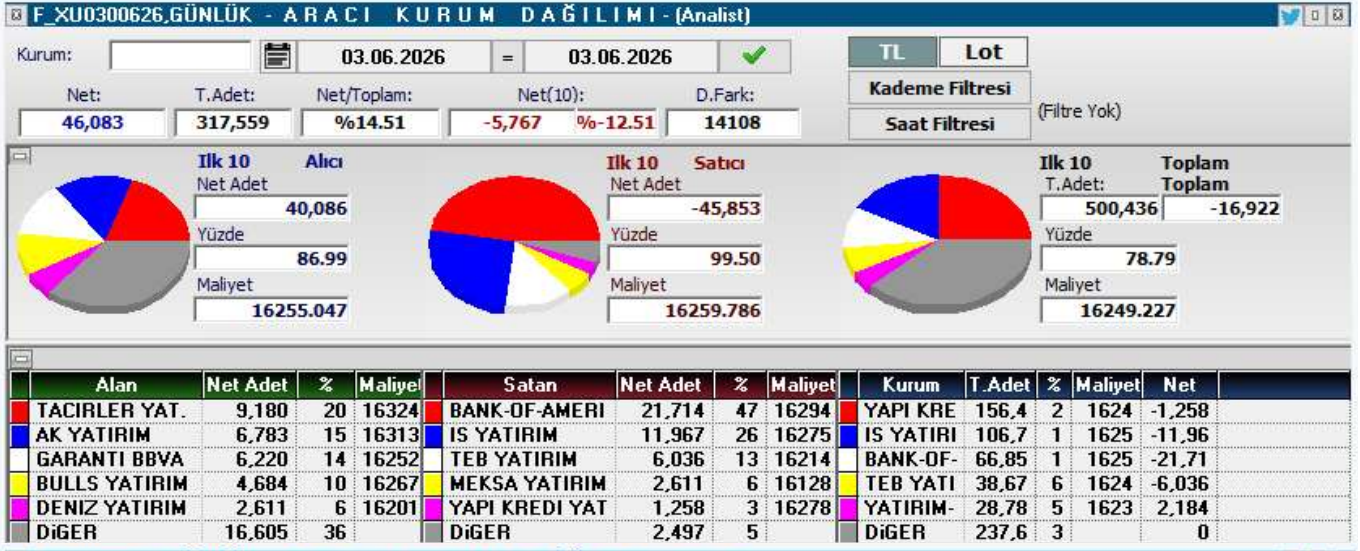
F_XU0300626,GÜNLÜK - ARACI KURUM DAĞILIMI - (Analist)

Kurum: 03.06.2026 = 03.06.2026

TL Lot

Kademe Filtresi

Saat Filtresi

(Filtre Yok)

Net: 46,083
T.Adet: 317,559
Net/Toplam: %14.51
Net(10): -5,767 %-12.51
D.Fark: 14108

Ilk 10 Alıcı
Net Adet 40,086
Yüzde 86.99
Maliyet 16255.047

Ilk 10 Satıcı
Net Adet -45,853
Yüzde 99.50
Maliyet 16259.786

Ilk 10 Toplam
T.Adet: 500,436
Toplam -16,922
Yüzde 78.79
Maliyet 16249.227

| Alan | Net Adet | % | Maliyet |
|---|---|---|---|
| TACIRLER YAT. | 9,180 | 20 | 16324 |
| AK YATIRIM | 6,783 | 15 | 16313 |
| GARANTI BBVA | 6,220 | 14 | 16252 |
| BULLS YATIRIM | 4,684 | 10 | 16267 |
| DENIZ YATIRIM | 2,611 | 6 | 16201 |
| DiGER | 16,605 | 36 | |

| Satan | Net Adet | % | Maliyet |
|---|---|---|---|
| BANK-OF-AMERI | 21,714 | 47 | 16294 |
| IS YATIRIM | 11,967 | 26 | 16275 |
| TEB YATIRIM | 6,036 | 13 | 16214 |
| MEKSA YATIRIM | 2,611 | 6 | 16128 |
| YAPI KREDI YAT | 1,258 | 3 | 16278 |
| DiGER | 2,497 | 5 | |

| Kurum | T.Adet | % | Maliyet | Net |
|---|---|---|---|---|
| YAPI KRE | 156,4 | 2 | 1624 | -1,258 |
| IS YATIRI | 106,7 | 1 | 1625 | -11,96 |
| BANK-OF- | 66,85 | 1 | 1625 | -21,71 |
| TEB YATI | 38,67 | 6 | 1624 | -6,036 |
| YATIRIM- | 28,78 | 5 | 1623 | 2,184 |
| DiGER | 237,6 | 3 | | 0 |